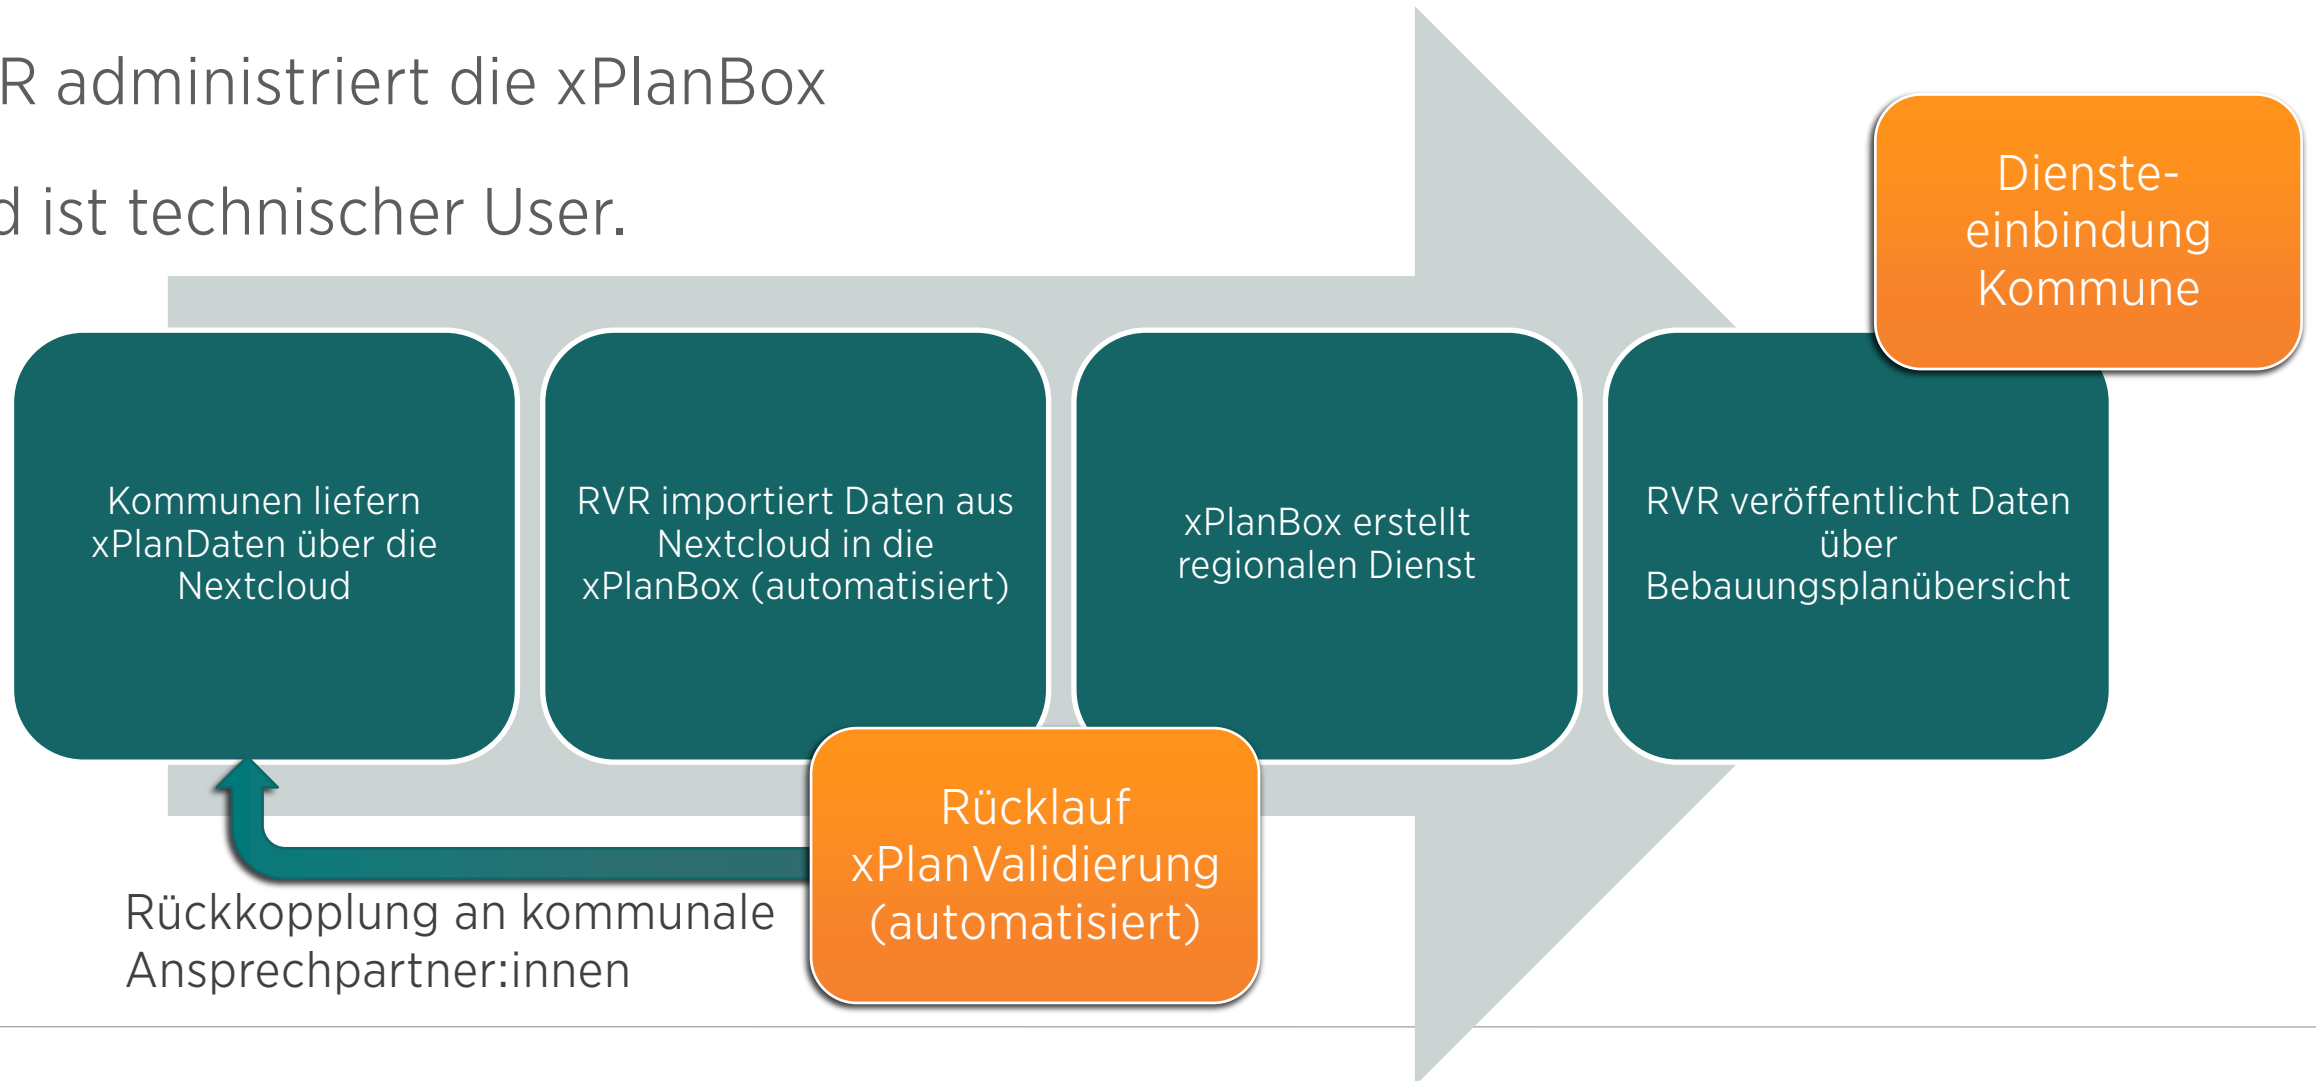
R administriert die xPlanBox

d ist technischer User.

Dienste-einbindung Kommune

Kommunen liefern xPlanDaten über die Nextcloud

RVR importiert Daten aus Nextcloud in die xPlanBox (automatisiert)

xPlanBox erstellt regionalen Dienst

RVR veröffentlicht Daten über Bebauungsplanübersicht

Rücklauf xPlanValidierung (automatisiert)

Rückkopplung an kommunale Ansprechpartner:innen